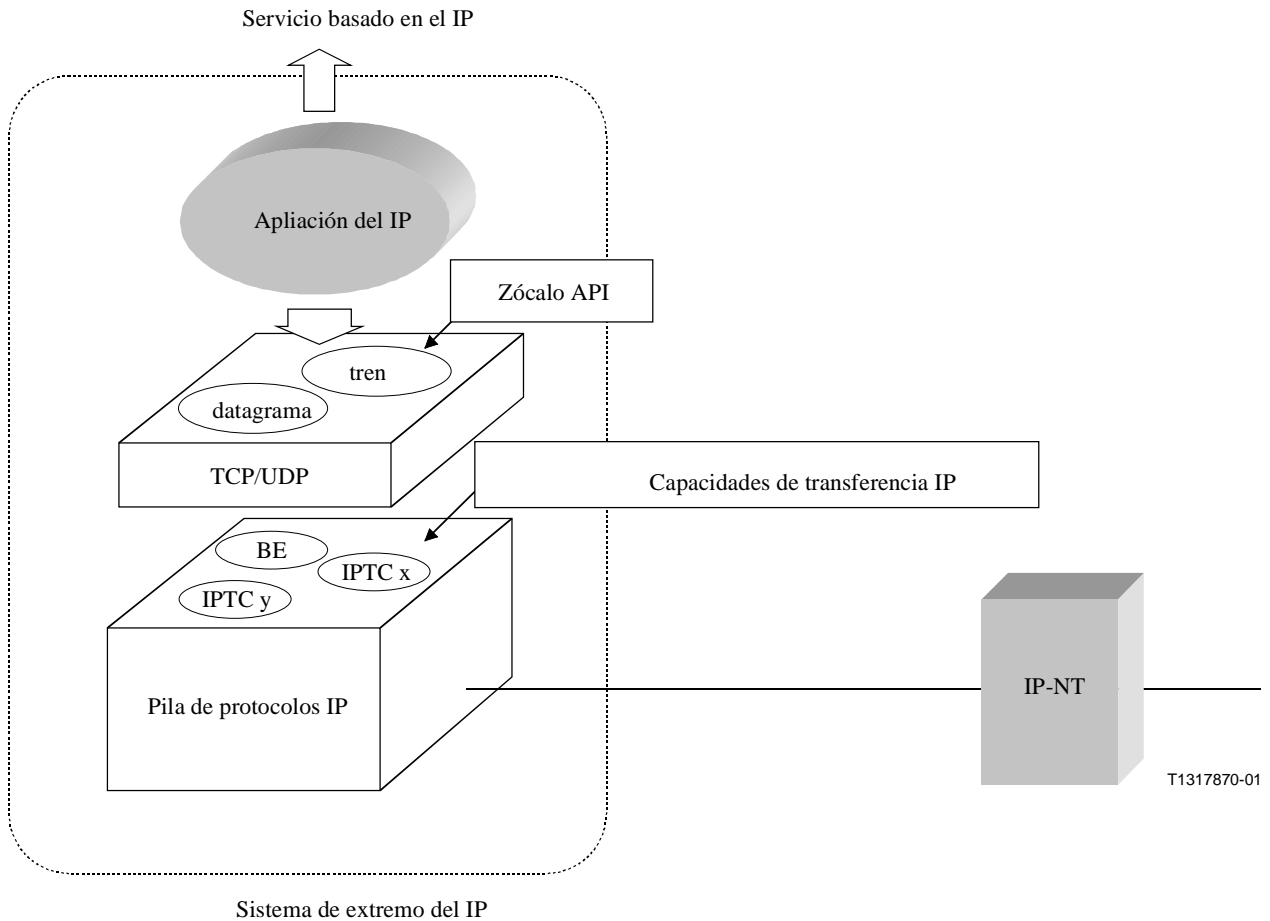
Servicio basado en el IP

Apliación del IP

Zócalo API

tren

datagrama

TCP/UDP

Capacidades de transferencia IP

BE

IPTC x

IPTC y

Pila de protocolos IP

IP-NT

T1317870-01

Sistema de extremo del IP